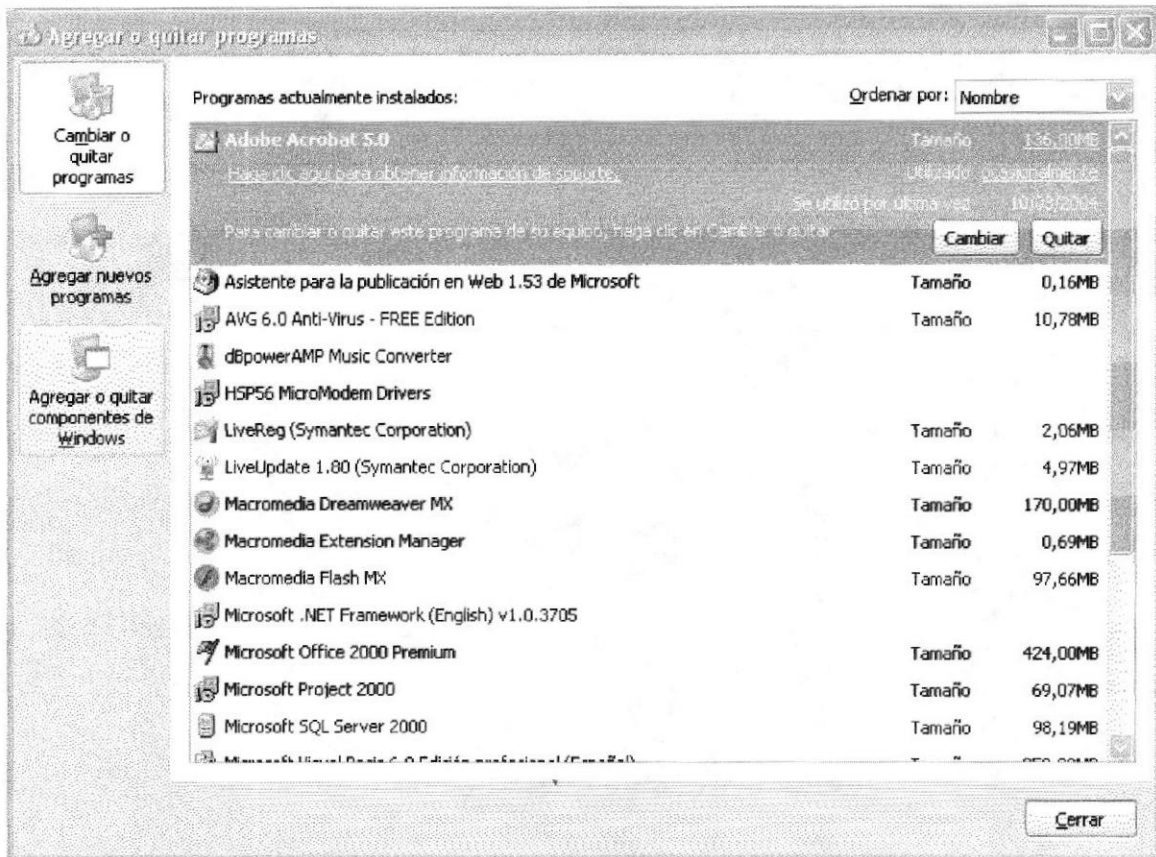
Agregar o quitar programas

Cambiar o quitar programas

Agregar nuevos programas

Agregar o quitar componentes de Windows

Programas actualmente instalados:

Ordenar por: Nombre

| | | |
|---|---|---|
| Adobe Acrobat 5.0 | Tamaño | 136,00MB |
| Haga clic aquí para obtener información de soporte. | Utilizado | ocasionalmente |
| | Se utilizó por última vez | 10/03/2004 |
| Para cambiar o quitar este programa de su equipo, haga clic en Cambiar o quitar. | Cambiar | Quitar |
| Asistente para la publicación en Web 1.53 de Microsoft | Tamaño | 0,16MB |
| AVG 6.0 Anti-Virus - FREE Edition | Tamaño | 10,78MB |
| dBpowerAMP Music Converter | | |
| HSP56 MicroModem Drivers | | |
| LiveReg (Symantec Corporation) | Tamaño | 2,06MB |
| LiveUpdate 1.80 (Symantec Corporation) | Tamaño | 4,97MB |
| Macromedia Dreamweaver MX | Tamaño | 170,00MB |
| Macromedia Extension Manager | Tamaño | 0,69MB |
| Macromedia Flash MX | Tamaño | 97,66MB |
| Microsoft .NET Framework (English) v1.0.3705 | | |
| Microsoft Office 2000 Premium | Tamaño | 424,00MB |
| Microsoft Project 2000 | Tamaño | 69,07MB |
| Microsoft SQL Server 2000 | Tamaño | 98,19MB |
| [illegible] | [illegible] | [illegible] |

Cerrar